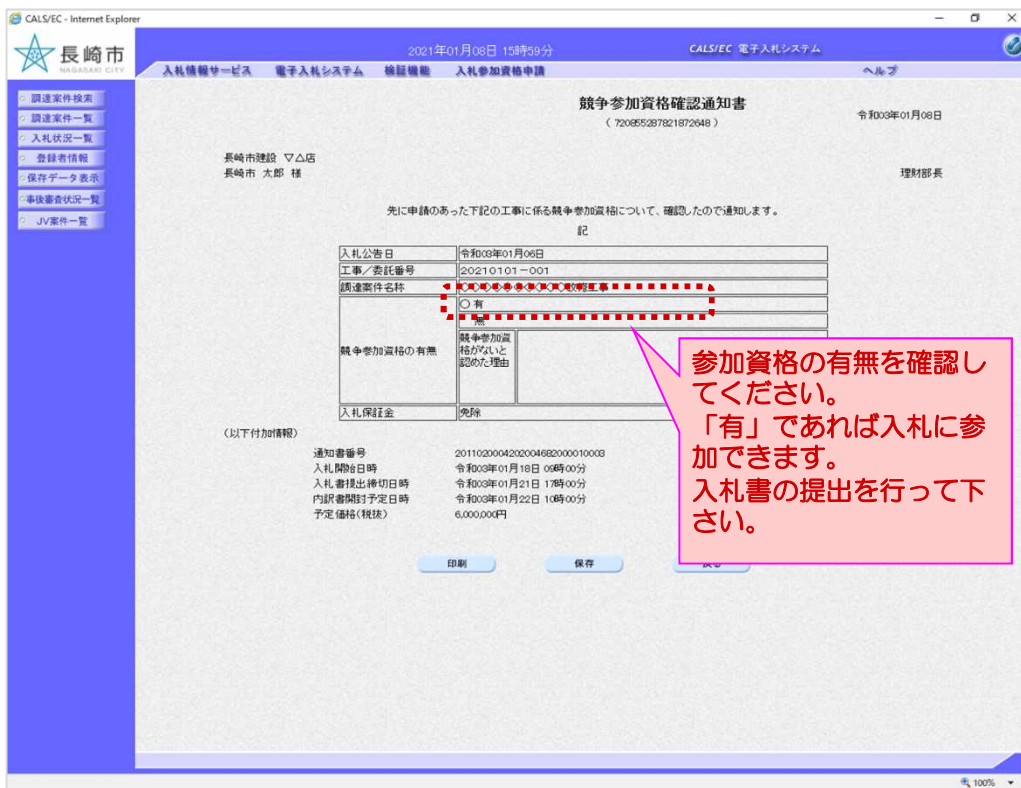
CALS/EC - Internet Explorer

長崎市
NAGASAKI CITY

2021年01月08日 15時59分

CALS/EC 電子入札システム

入札情報サービス　電子入札システム　検証機能　入札参加資格申請

ヘルプ

調達案件検索
調達案件一覧
入札状況一覧
登録者情報
保存データ表示
事後審査状況一覧
JV案件一覧

競争参加資格確認通知書
（ 720855287821872648 ）

令和03年01月08日

長崎市建設 ▽△店
長崎市 太郎 様

理財部長

先に申請のあった下記の工事に係る競争参加資格について、確認したので通知します。

記

| 入札公告日 | 令和03年01月06日 | |
|---|---|---|
| 工事／委託番号 | 20210101－001 | |
| 調達案件名称 | ○○○○○○○○○○改修工事 | |
| 競争参加資格の有無 | ○ 有 | |
| | 無 | |
| | 競争参加資格がないと認めた理由 | |
| 入札保証金 | 免除 | |

参加資格の有無を確認してください。
「有」であれば入札に参加できます。
入札書の提出を行って下さい。

(以下付加情報)

通知書番号　20110200042020046820000100003
入札開始日時　令和03年01月18日 09時00分
入札書提出締切日時　令和03年01月21日 17時00分
内訳書開封予定日時　令和03年01月22日 10時00分
予定価格(税抜)　6,000,000円

印刷　保存　戻る

100%